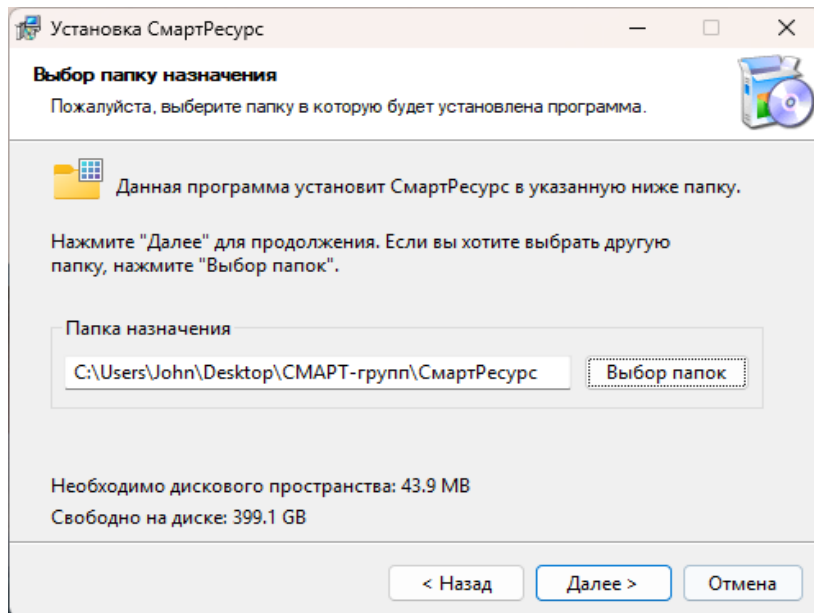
Установка СмартРесурс

Выбор папку назначения

Пожалуйста, выберите папку в которую будет установлена программа.

Данная программа установит СмартРесурс в указанную ниже папку.

Нажмите "Далее" для продолжения. Если вы хотите выбрать другую папку, нажмите "Выбор папок".

Папка назначения

C:\Users\John\Desktop\СМАРТ-групп\СмартРесурс

Выбор папок

Необходимо дискового пространства: 43.9 MB

Свободно на диске: 399.1 GB

< Назад

Далее >

Отмена